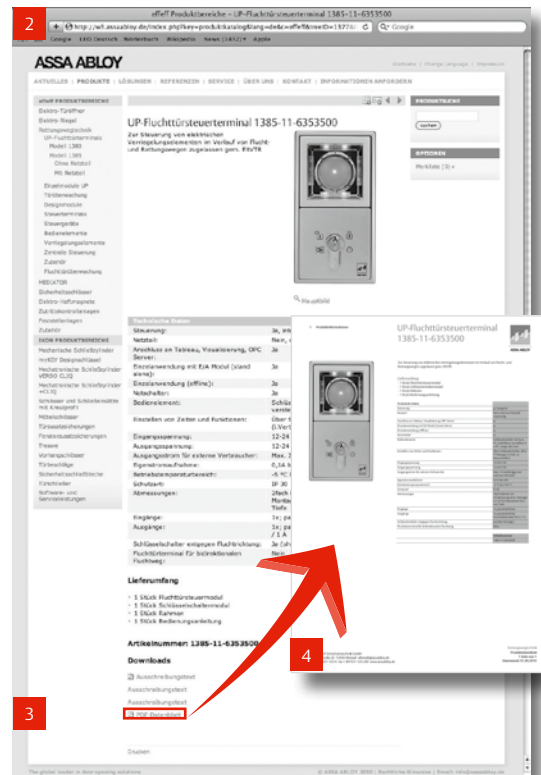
2

effeff Produktbereiche – UP-Fluchttürsteuerterminal 1385-11-6353500

http://eff.assaabloy.de/index.php?key=produktkatalog&lang=de&s=effeff&coreID=13?7

Google

Google LEO Deutsch Wörterbuch Wikipedia News (1432) Apple

ASSA ABLOY

AKTUELLES | PRODUKTE | LÖSUNGEN | REFERENZEN | SERVICE | ÜBER UNS | KONTAKT | INFORMATIONEN ANFORDERN

effeff PRODUKTBEREICHE
Elektro-Türöffner
Elektro-Riegel
Rettungswegtechnik
UP-Fluchttürterminals
Modell 1385
Modell 1385
Ohne Netzteil
Mit Netzteil
Einzelmodule UP
Türüberwachung
Designmodule
Steuerterminals
Steuergeräte
Bedienelemente
Verriegelungselemente
Zentrale Steuerung
Zubehör
Fluchttürüberwachung
MEDIATOR
Sicherheitsschlösser
Elektro-Haftmagnete
Zutrittskontrollanlagen
Feststellanlagen
Zubehör
IKON PRODUKTBEREICHE
Mechanische Schließzylinder
mechanische Schließzylinder
Mechatronische Schließzylinder
Mechatronische Schließzylinder
Schlösser und Schlüsselsafes mit Kreuzgriff
Möbelschlösser
Türbeschläge
Fensterbeschläge
Tresore
Vorhangschlösser
Türbeschläge
Sicherheitsschließbleche
Schlüssel
Software- und Servicelösungen

UP-Fluchttürsteuerterminal 1385-11-6353500

Zur Steuerung von elektrischen Verriegelungselementen im Verlauf von Flucht- und Rettungswegen zugelassen gem. EltVTR

Vergrößern

PRODUKTSUCHE
suchen

OPTIONEN
Merkliste (0) »

Technische Daten
Steuerung: Ja
Netzteil: Nein
Anschluss an Tableau, Visualisierung, OPC Server: Ja
Einzelanwendung mit E/A Modul (stand alone): Ja
Einzelanwendung (offline): Ja
Notschalter: Ja
Bedienelement: Schlü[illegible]
Einstellen von Zeiten und Funktionen: Über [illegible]
Eingangsspannung: 12-24
Ausgangsspannung: 12-24
Ausgangsstrom für externe Verbraucher: Max. 2
Eigenstromaufnahme: 0,1A
Betriebstemperaturbereich: -5 °C
Schutzart: IP 30
Abmessungen: 2fach
Eingänge: 1x
Ausgänge: 1x
Schlüsselschalter entgegen Fluchtrichtung: Ja
Fluchtterminal für bidirektionalen Fluchtweg: Nein

Lieferumfang
• 1 Stück Fluchttürsteuermodul
• 1 Stück Schlüsselschaltermodul
• 1 Stück Rahmen
• 1 Stück Bedienungsanleitung

Artikelnummer: 1385-11-6353500

Downloads
Ausschreibungstext
Ausschreibungstext
Ausschreibungstext
PDF Datenblatt

Drucken

3

4

UP-Fluchttürsteuerterminal 1385-11-6353500

ASSA ABLOY

The global leader in door opening solutions

© ASSA ABLOY 2010 | Rechtliche Hinweise | E-mail: info@assaabloy.de